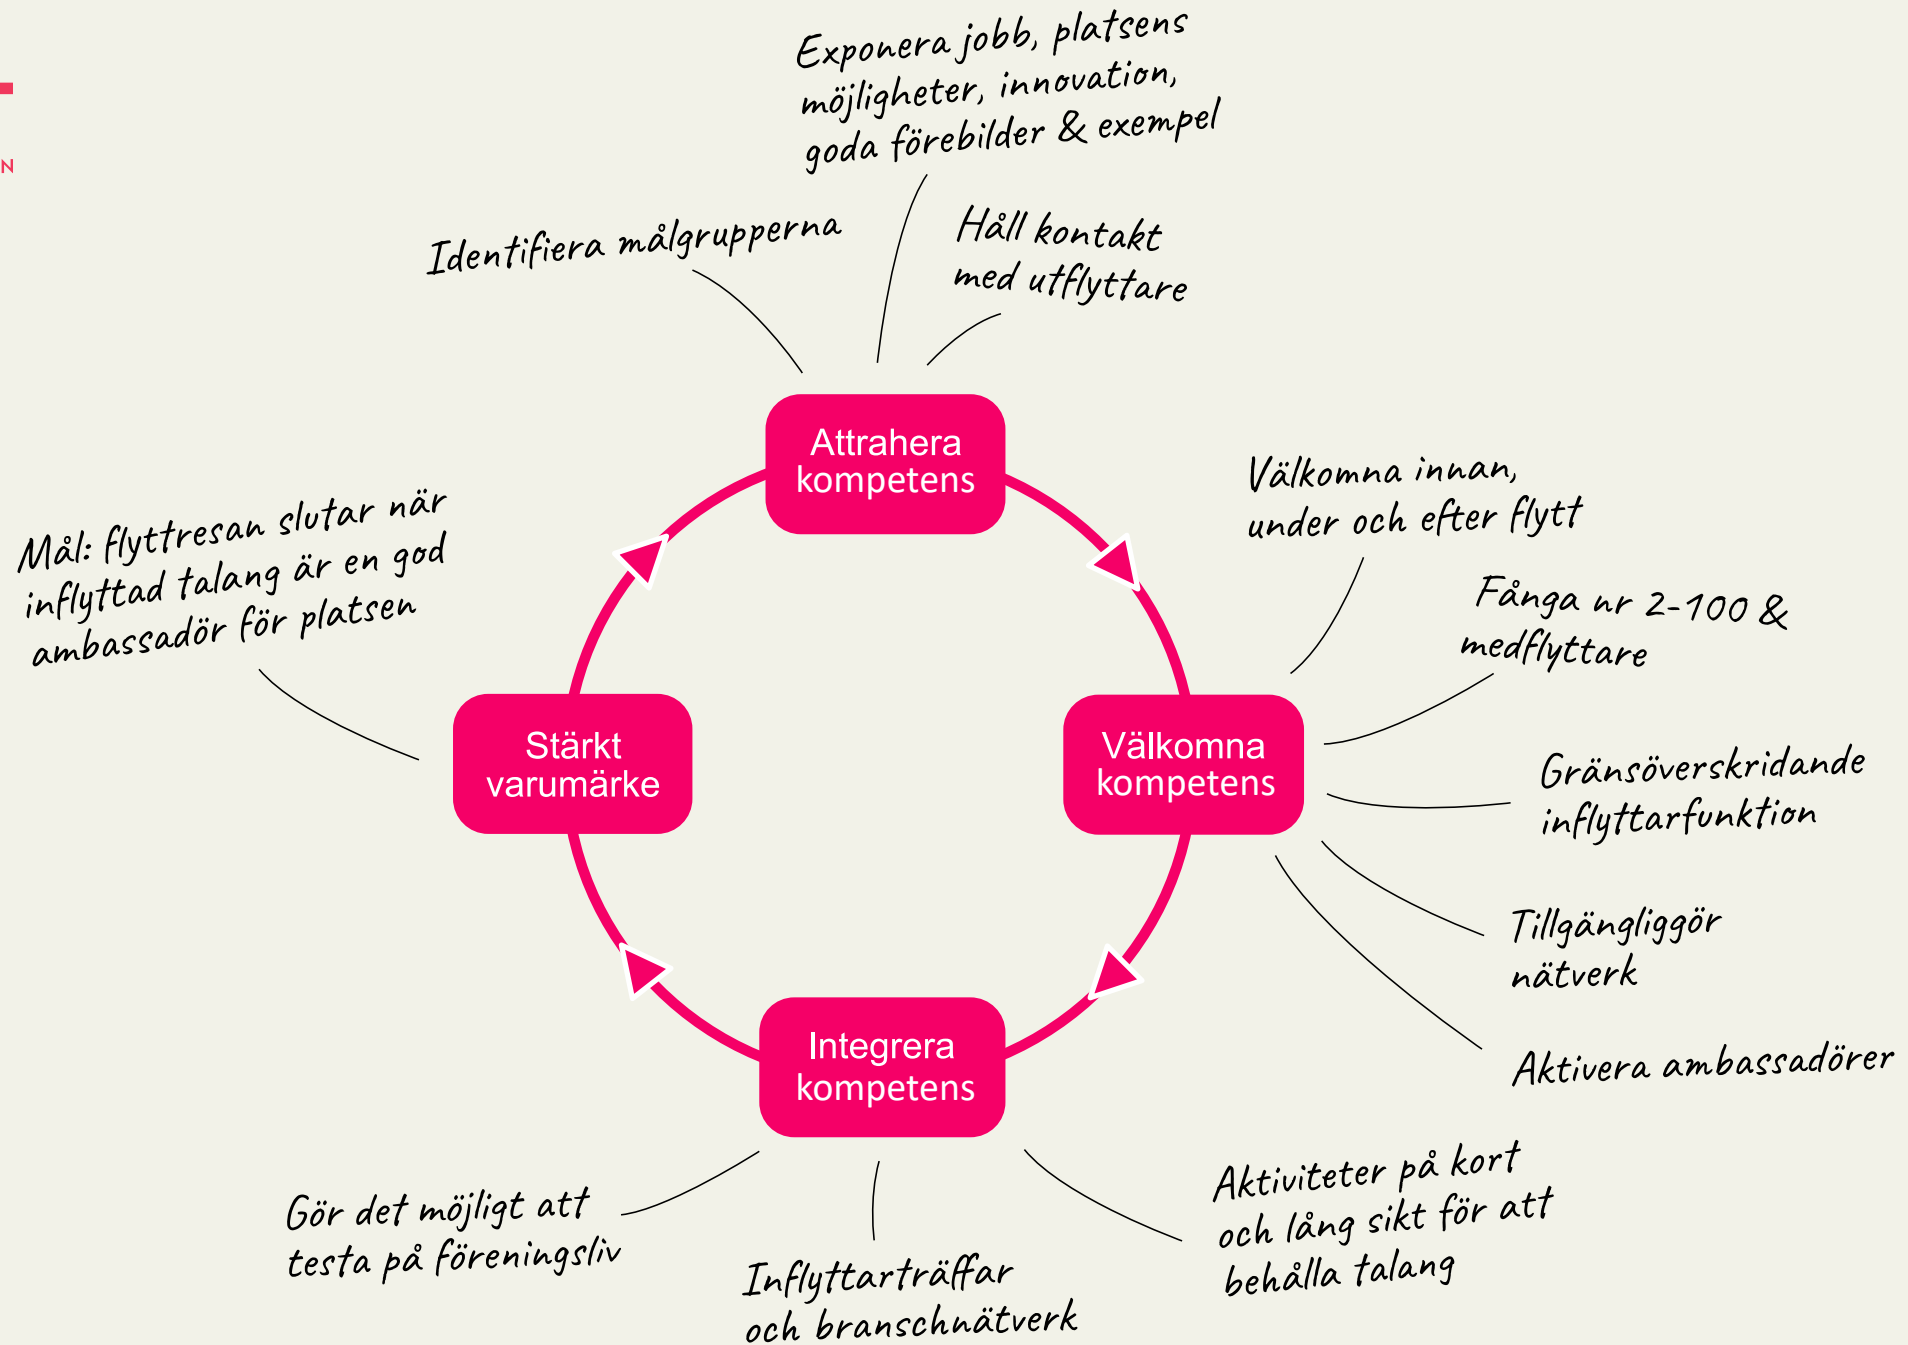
N

Exponera jobb, platsens möjligheter, innovation, goda förebilder & exempel

Identifiera målgrupperna

Håll kontakt med utflyttare

Attrahera kompetens

Välkomna innan, under och efter flytt

Fånga ur 2-100 & medflyttare

Mål: flyttresan slutar när inflyttad talang är en god ambassadör för platsen

Stärkt varumärke

Välkomna kompetens

Gränsöverskridande inflyttarfunktion

Tillgängliggör nätverk

Aktivera ambassadörer

Integrera kompetens

Gör det möjligt att testa på föreningsliv

Inflyttarträffar och branschnätverk

Aktiviteter på kort och lång sikt för att behålla talang